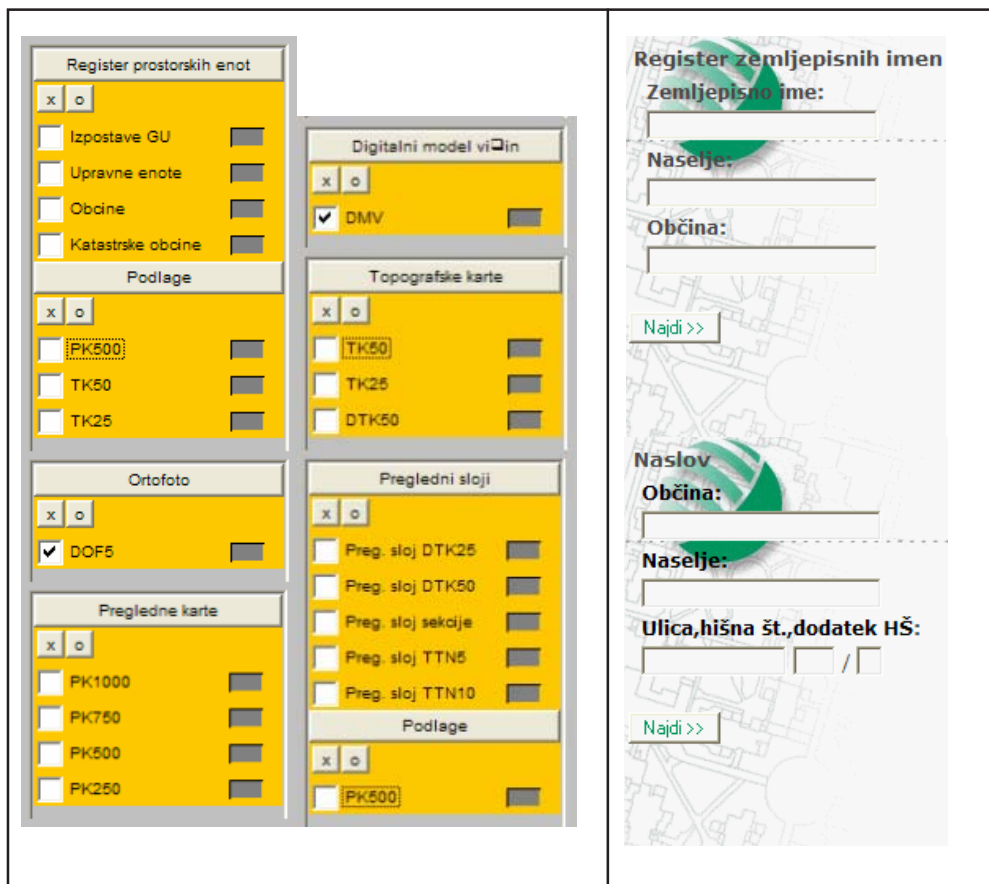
Register prostorskih enot
x o
Izpostave GU
Upravne enote
Obcine
Katastrske obcine
Podlage
x o
PK500
TK50
TK25

Ortofoto
x o
DOF5

Pregledne karte
x o
PK1000
PK750
PK500
PK250

Digitalni model vi❏in
x o
DMV

Topografske karte
x o
TK50
TK25
DTK50

Pregledni sloji
x o
Preg. sloj DTK25
Preg. sloj DTK50
Preg. sloj sekcije
Preg. sloj TTN5
Preg. sloj TTN10
Podlage
x o
PK500

Register zemljepisnih imen
Zemljepisno ime:
Naselje:
Občina:
Najdi >>

Naslov
Občina:
Naselje:
Ulica,hišna št.,dodatek HŠ:
/
Najdi >>